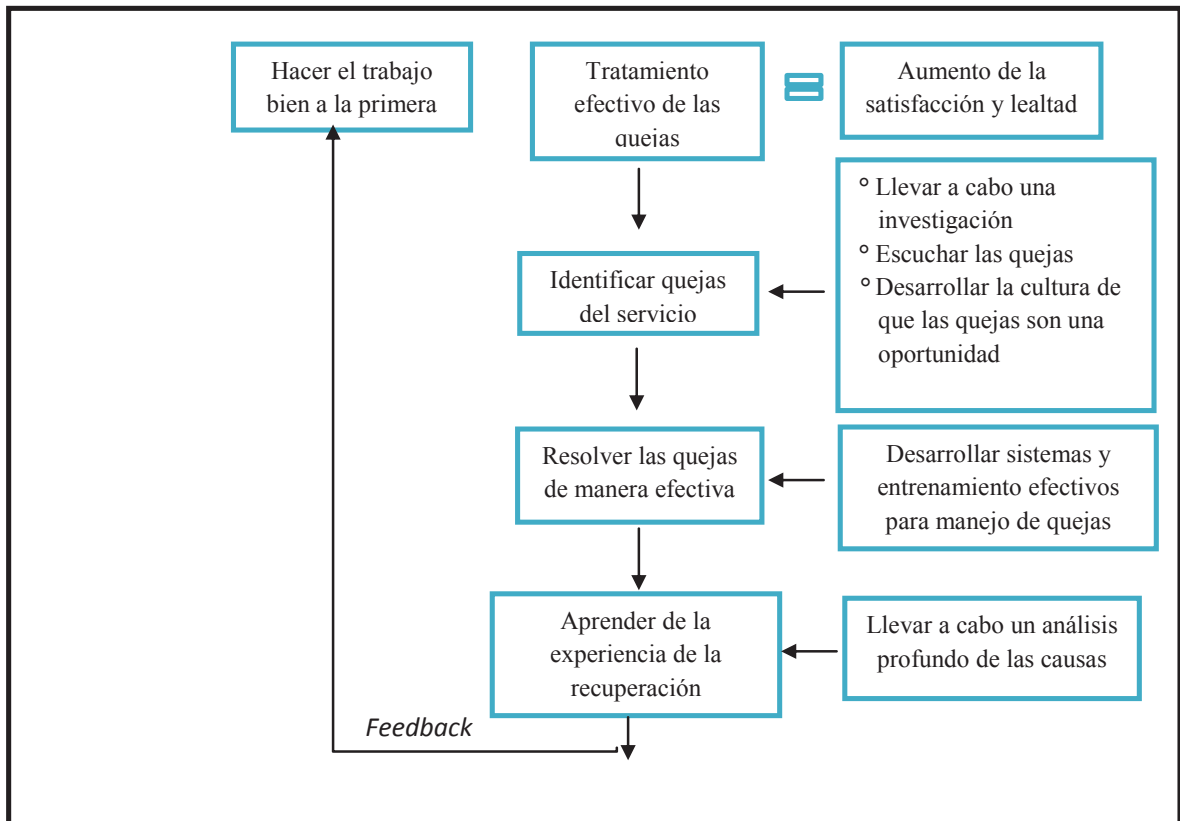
Hacer el trabajo bien a la primera

Tratamiento efectivo de las quejas

Aumento de la satisfacción y lealtad

Identificar quejas del servicio

° Llevar a cabo una investigación
° Escuchar las quejas
° Desarrollar la cultura de que las quejas son una oportunidad

Resolver las quejas de manera efectiva

Desarrollar sistemas y entrenamiento efectivos para manejo de quejas

Aprender de la experiencia de la recuperación

Llevar a cabo un análisis profundo de las causas

Feedback